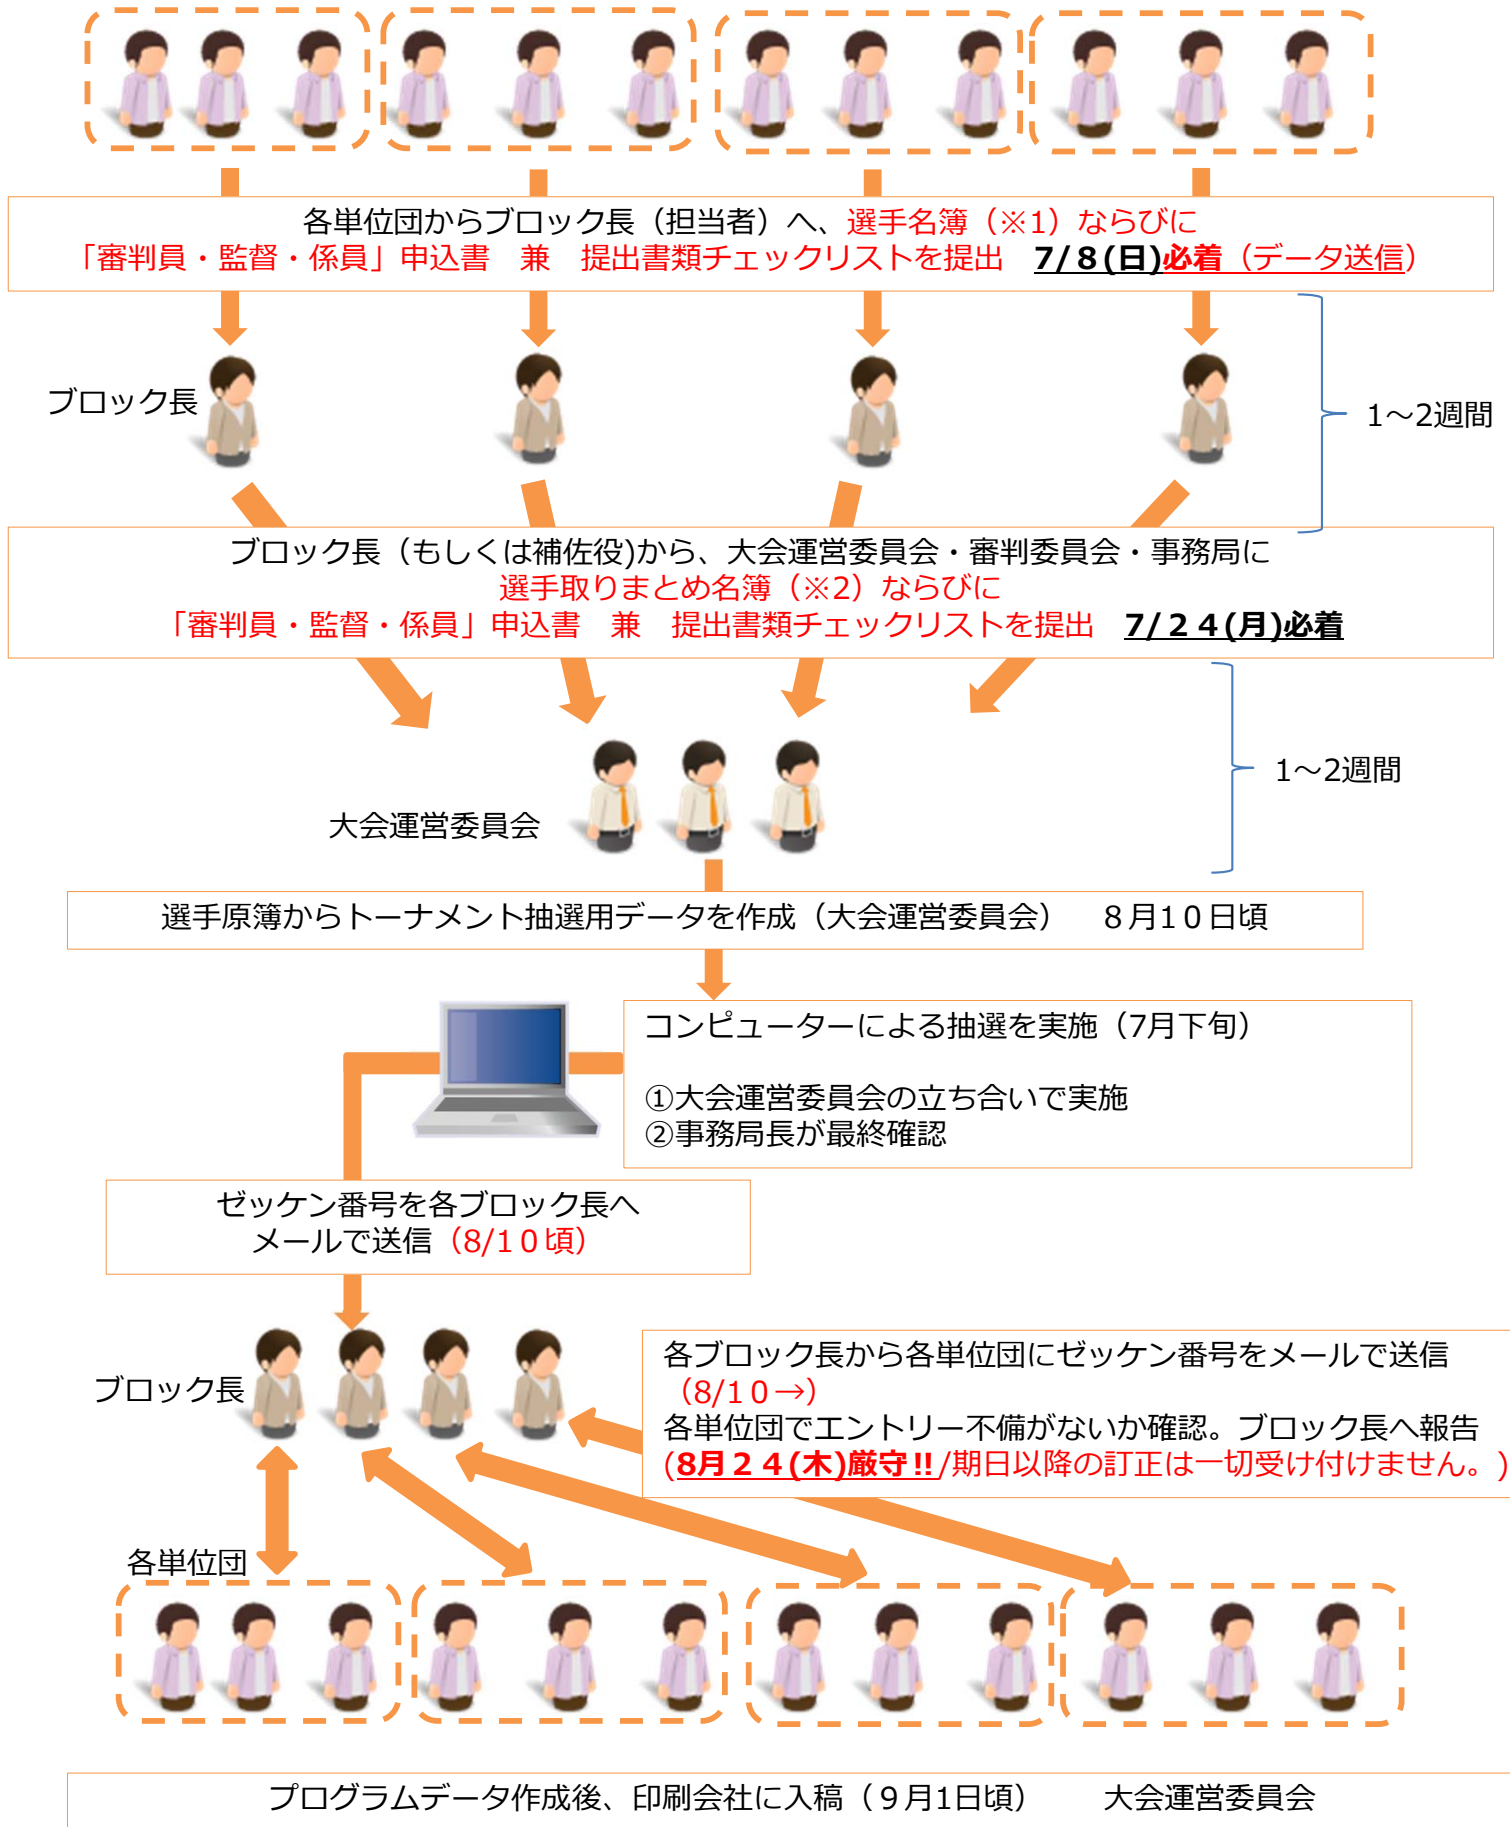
各単位団からブロック長（担当者）へ、選手名簿（※1）ならびに
「審判員・監督・係員」申込書　兼　提出書類チェックリストを提出　7/８(日)必着（データ送信）

ブロック長

1～2週間

ブロック長（もしくは補佐役)から、大会運営委員会・審判委員会・事務局に
選手取りまとめ名簿（※2）ならびに
「審判員・監督・係員」申込書　兼　提出書類チェックリストを提出　7/２４(月)必着

1～2週間

大会運営委員会

選手原簿からトーナメント抽選用データを作成（大会運営委員会）　８月１０日頃

コンピューターによる抽選を実施（7月下旬）

①大会運営委員会の立ち合いで実施
②事務局長が最終確認

ゼッケン番号を各ブロック長へ
メールで送信（8/１０頃）

ブロック長

各ブロック長から各単位団にゼッケン番号をメールで送信（8/１０→）
各単位団でエントリー不備がないか確認。ブロック長へ報告
(8月２４(木)厳守!!/期日以降の訂正は一切受け付けません。)

各単位団

プログラムデータ作成後、印刷会社に入稿（９月1日頃）　大会運営委員会